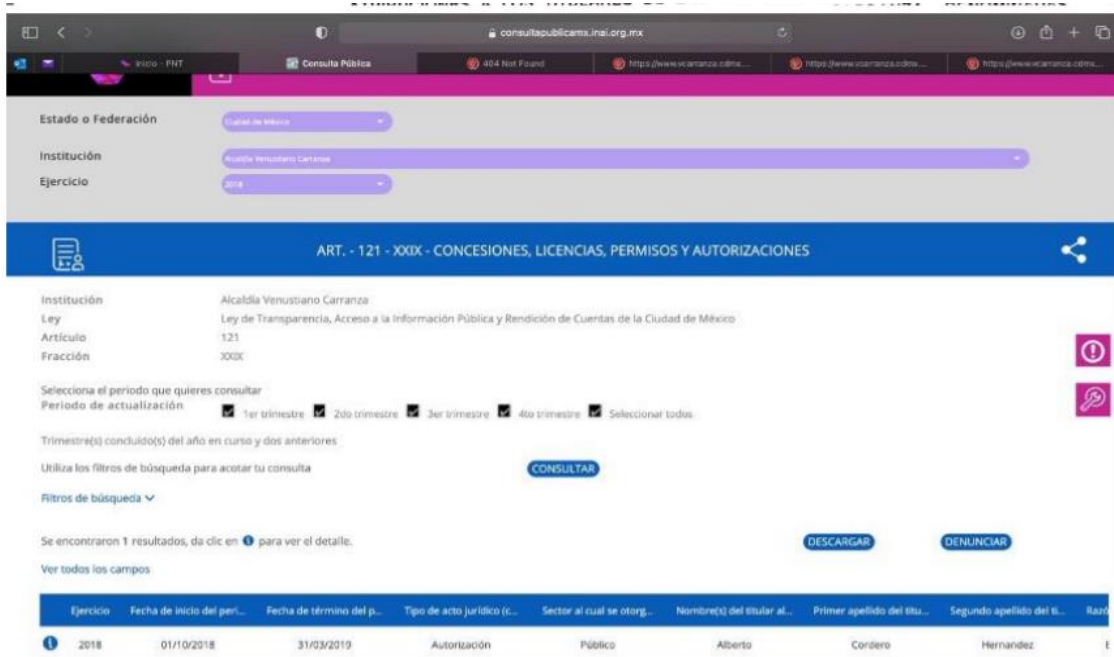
consultapublicamx.inai.org.mx

Inicio - PNT | Consulta Pública | 404 Not Found | https://www.vcarranza.cdmx... | https://www.vcarranza.cdmx... | https://www.vcarranza.cdmx...

Estado o Federación | Ciudad de México
Institución | Alcaldía Venustiano Carranza
Ejercicio | 2018

ART. - 121 - XXIX - CONCESIONES, LICENCIAS, PERMISOS Y AUTORIZACIONES

Institución | Alcaldía Venustiano Carranza
Ley | Ley de Transparencia, Acceso a la Información Pública y Rendición de Cuentas de la Ciudad de México
Artículo | 121
Fracción | XXIX

Selecciona el periodo que quieres consultar
Periodo de actualización | 1er trimestre | 2do trimestre | 3er trimestre | 4to trimestre | Seleccionar todos

Trimestre(s) concluido(s) del año en curso y dos anteriores

Utiliza los filtros de búsqueda para acotar tu consulta | CONSULTAR

Filtros de búsqueda

Se encontraron 1 resultados, da clic en para ver el detalle.

DESCARGAR | DENUNCIAR

Ver todos los campos

| Ejercicio | Fecha de inicio del peri... | Fecha de término del p... | Tipo de acto jurídico (c... | Sector al cual se otorg... | Nombre(s) del titular al... | Primer apellido del titu... | Segundo apellido del ti... | Razó |
|---|---|---|---|---|---|---|---|---|
| 2018 | 01/10/2018 | 31/03/2019 | Autorización | Público | Alberto | Cordero | Hernandez | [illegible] |